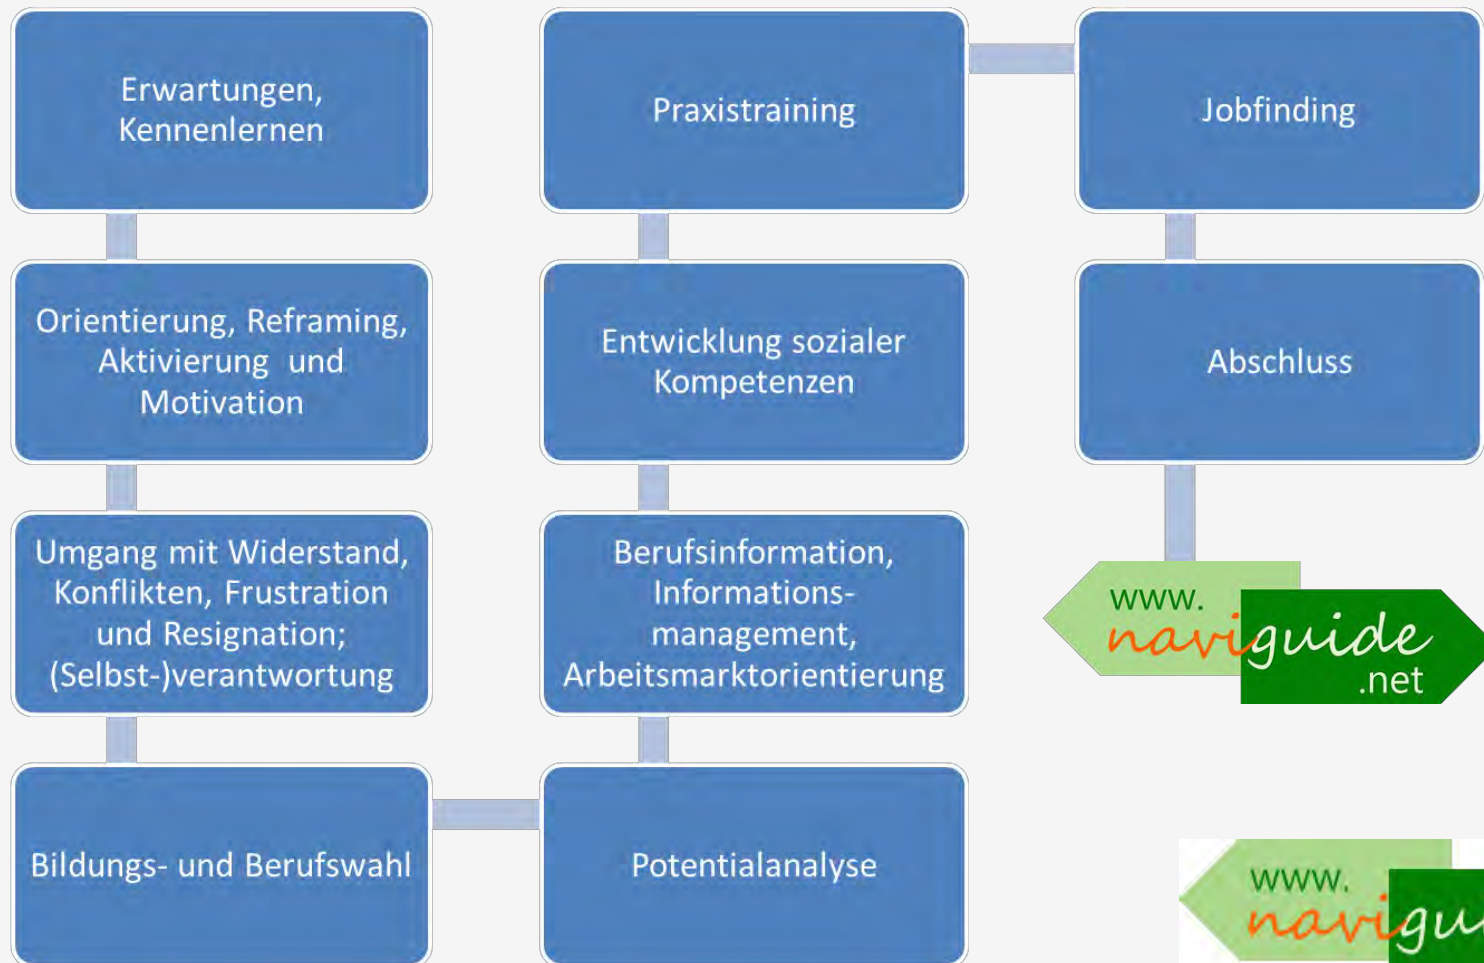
Erwartungen, Kennenlernen

Orientierung, Reframing, Aktivierung und Motivation

Umgang mit Widerstand, Konflikten, Frustration und Resignation; (Selbst-)verantwortung

Bildungs- und Berufswahl

Potentialanalyse

Berufsinformation, Informationsmanagement, Arbeitsmarktorientierung

Entwicklung sozialer Kompetenzen

Praxistraining

Jobfinding

Abschluss

www. naviguide .net

www. navigu